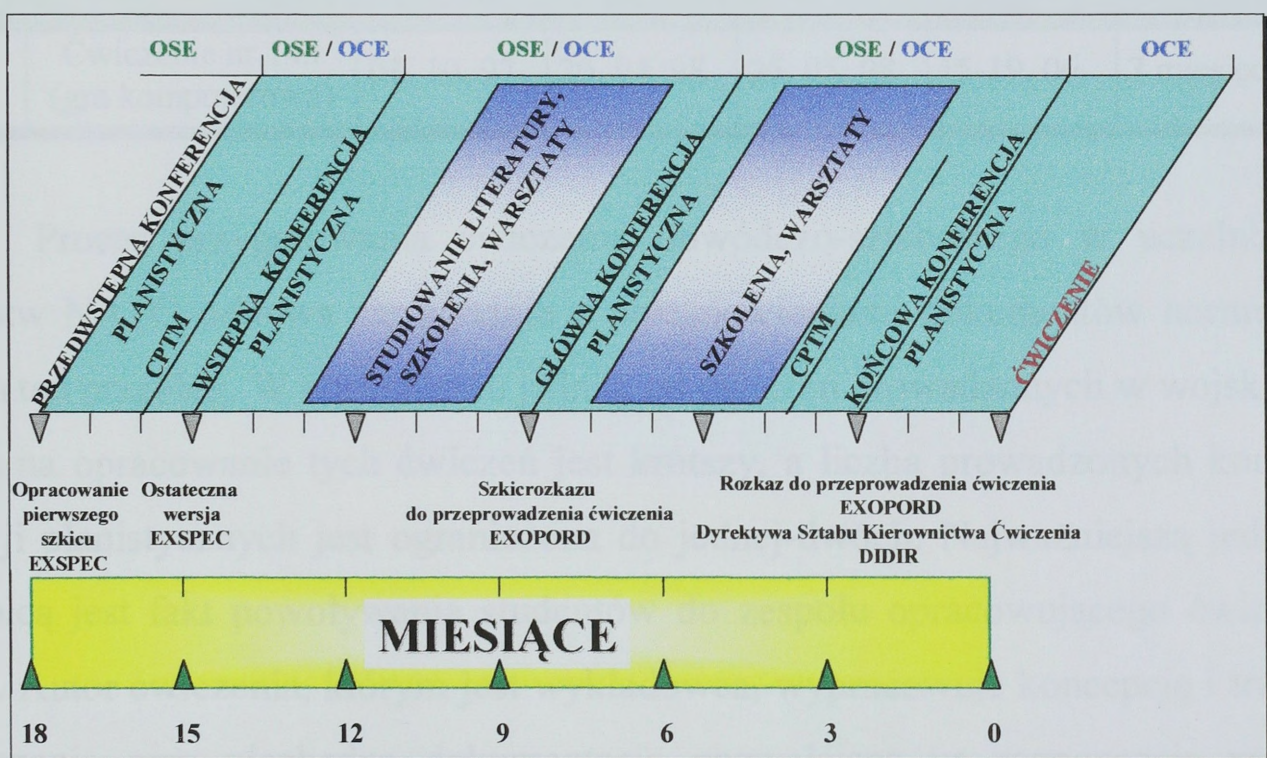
OSE | OSE / OCE | OSE / OCE | OSE / OCE | OCE

PRZEDWSTĘPNA KONFERENCJA PLANISTYCZNA

CPTM

WSTĘPNA KONFERENCJA PLANISTYCZNA

STUDIOWANIE LITERATURY, SZKOLENIA, WARSZTATY

GŁÓWNA KONFERENCJA PLANISTYCZNA

SZKOLENIA, WARSZTATY

CPTM

KOŃCOWA KONFERENCJA PLANISTYCZNA

ĆWICZENIE

Opracowanie pierwszego szkicu EXSPEC

Ostateczna wersja EXSPEC

Szkicrozkazu do przeprowadzenia ćwiczenia EXOPORD

Rozkaz do przeprowadzenia ćwiczenia EXOPORD Dyrektywa Sztabu Kierownictwa Ćwiczenia DIDIR

MIESIĄCE

18 15 12 9 6 3 0